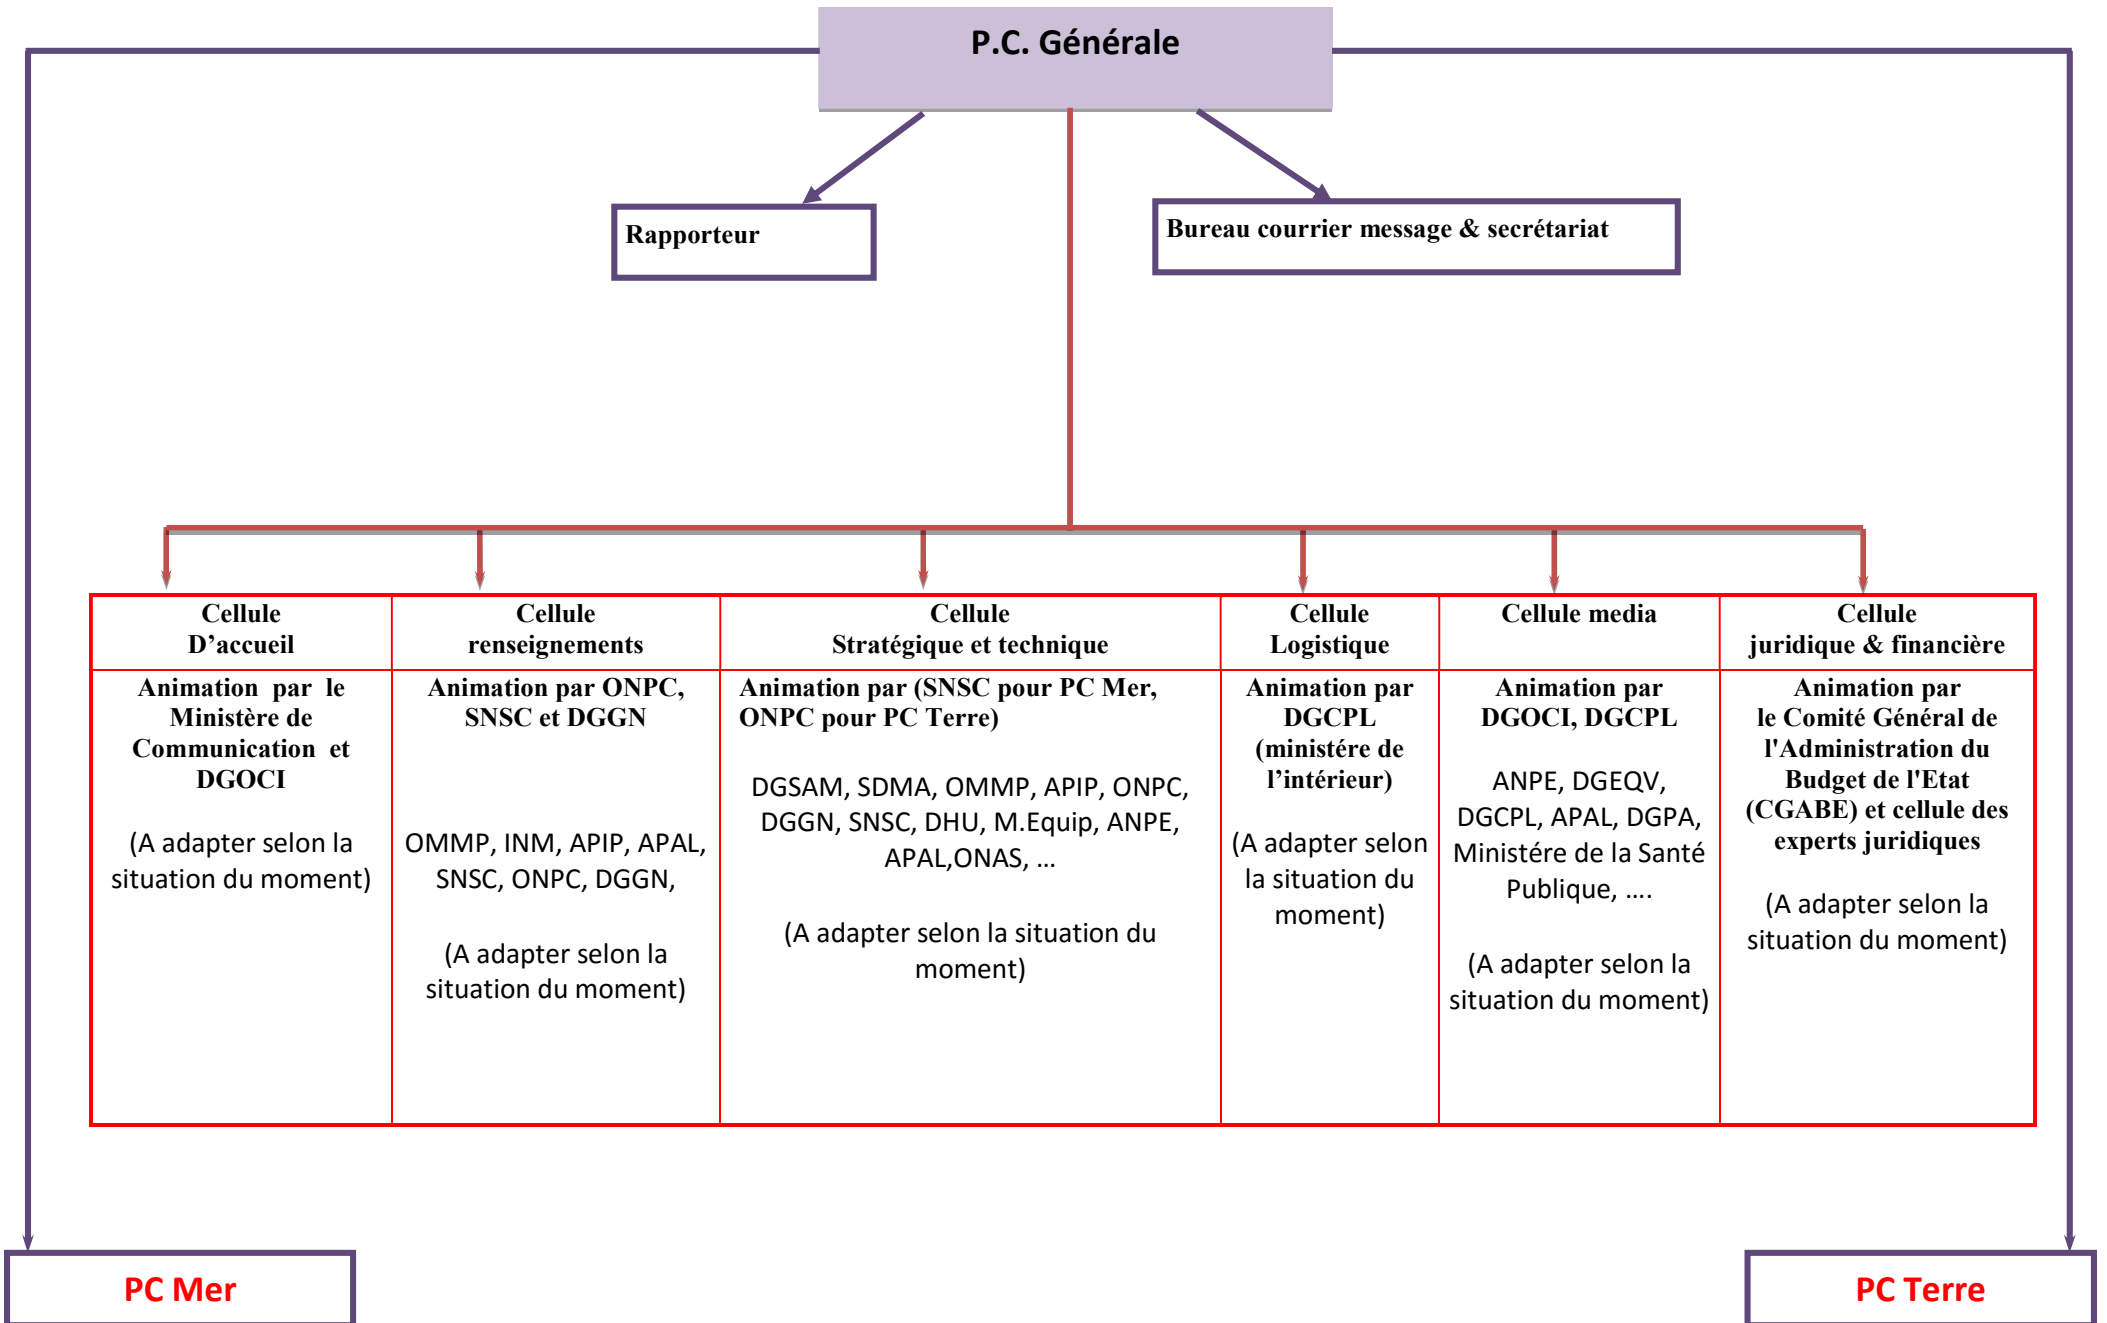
P.C. Générale

Rapporteur

Bureau courrier message & secrétariat

| Cellule D'accueil | Cellule renseignements | Cellule Stratégique et technique | Cellule Logistique | Cellule media | Cellule juridique & financière |
|---|---|---|---|---|---|
| Animation par le Ministère de Communication et DGOCI (A adapter selon la situation du moment) | Animation par ONPC, SNSC et DGGN OMMP, INM, APIP, APAL, SNSC, ONPC, DGGN, (A adapter selon la situation du moment) | Animation par (SNSC pour PC Mer, ONPC pour PC Terre) DGSAM, SDMA, OMMP, APIP, ONPC, DGGN, SNSC, DHU, M.Equip, ANPE, APAL,ONAS, … (A adapter selon la situation du moment) | Animation par DGCPL (ministére de l'intérieur) (A adapter selon la situation du moment) | Animation par DGOCI, DGCPL ANPE, DGEQV, DGCPL, APAL, DGPA, Ministére de la Santé Publique, …. (A adapter selon la situation du moment) | Animation par le Comité Général de l'Administration du Budget de l'Etat (CGABE) et cellule des experts juridiques (A adapter selon la situation du moment) |

PC Mer

PC Terre